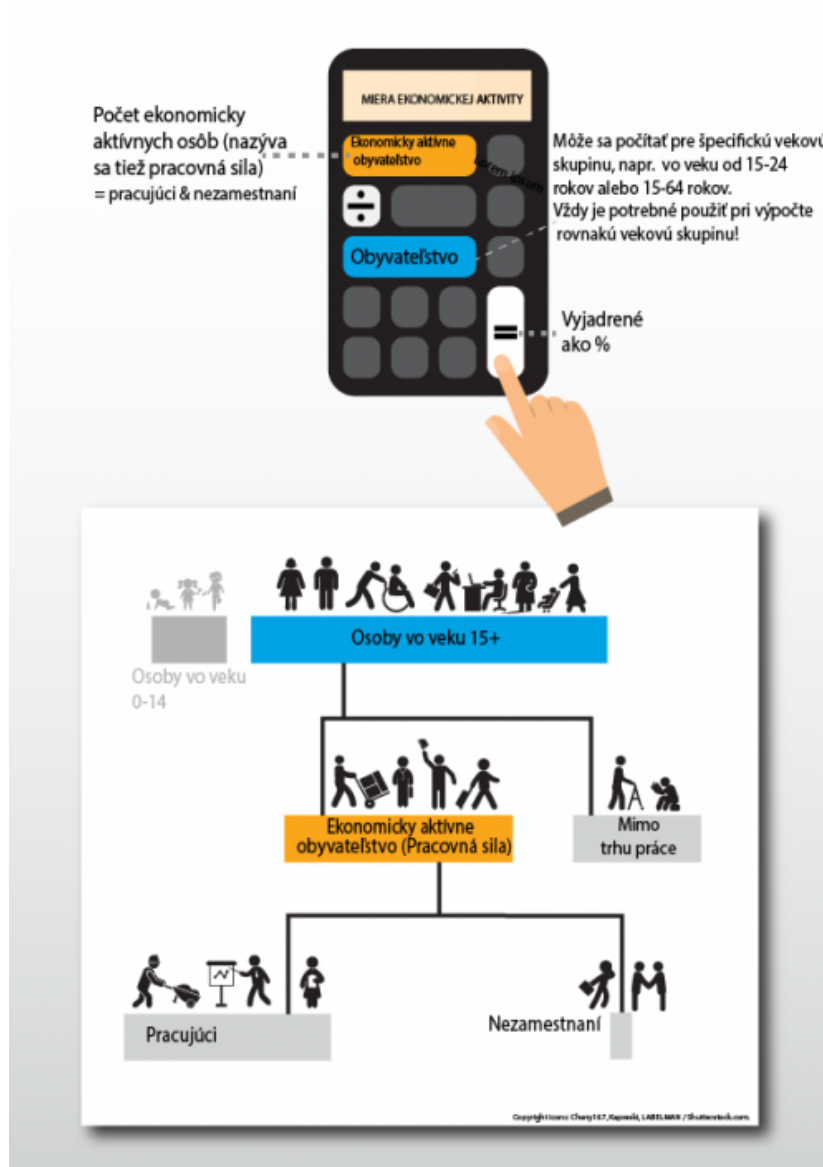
MIERA EKONOMICKEJ AKTIVITY

Počet ekonomicky aktívnych osôb (nazýva sa tiež pracovná sila) = pracujúci & nezamestnaní

Ekonomicky aktívne obyvateľstvo

Lorem ipsum

Môže sa počítať pre špecifickú vekovú skupinu, napr. vo veku od 15-24 rokov alebo 15-64 rokov. Vždy je potrebné použiť pri výpočte rovnakú vekovú skupinu!

÷

Obyvateľstvo

=

Vyjadrené ako %

Osoby vo veku 15+

Osoby vo veku 0-14

Ekonomicky aktívne obyvateľstvo (Pracovná sila)

Mimo trhu práce

Pracujúci

Nezamestnaní

Copyright Icons: Chany167, Kapreski, LABELMAN / Shutterstock.com